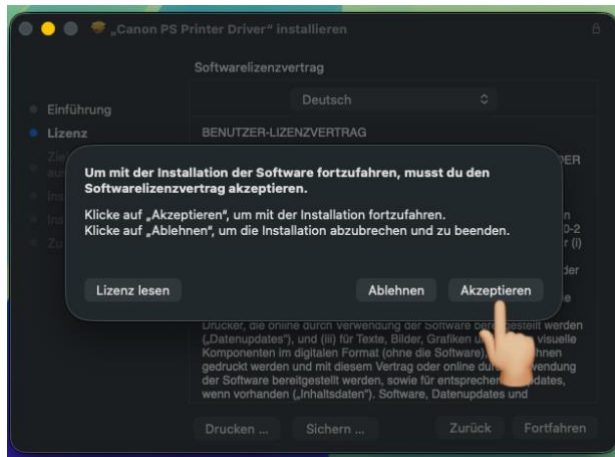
„Canon PS Printer Driver" installieren

Softwarelizenzvertrag

Einführung
Lizenz
Zi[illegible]
au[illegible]
Ins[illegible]
Ins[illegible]
Zu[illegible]

Deutsch

BENUTZER-LIZENZVERTRAG

Um mit der Installation der Software fortzufahren, musst du den Softwarelizenzvertrag akzeptieren.

Klicke auf „Akzeptieren", um mit der Installation fortzufahren.
Klicke auf „Ablehnen", um die Installation abzubrechen und zu beenden.

Lizenz lesen

Ablehnen

Akzeptieren

Drucker, die online durch Verwendung der Software bere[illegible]gestellt werden („Datenupdates"), und (iii) für Texte, Bilder, Grafiken u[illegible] visuelle Komponenten im digitalen Format (ohne die Software), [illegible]hnen gedruckt werden und mit diesem Vertrag oder online du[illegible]wendung der Software bereitgestellt werden, sowie für entsprechen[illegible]pdates, wenn vorhanden („Inhaltsdaten"). Software, Datenupdates und

Drucken ...

Sichern ...

Zurück

Fortfahren